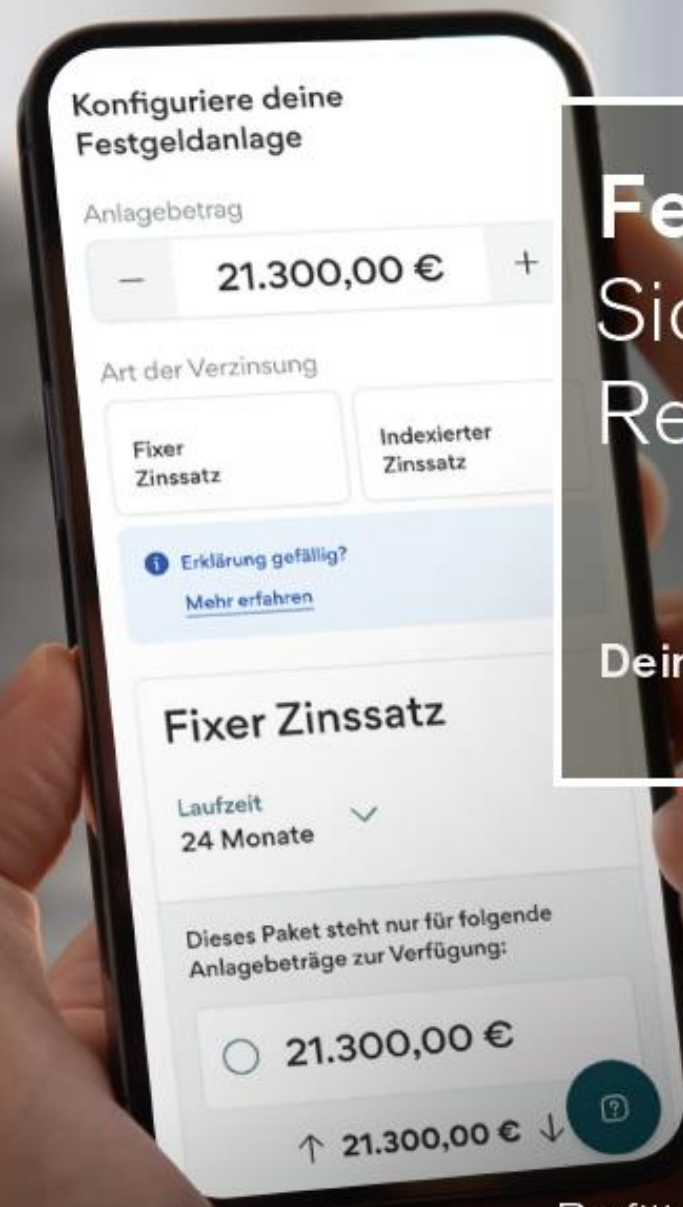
Konfiguriere deine Festgeldanlage

Anlagebetrag

– 21.300,00 € +

Art der Verzinsung

Fixer Zinssatz

Indexierter Zinssatz

Erklärung gefällig?
Mehr erfahren

Fixer Zinssatz

Laufzeit
24 Monate

Dieses Paket steht nur für folgende Anlagebeträge zur Verfügung:

21.300,00 €

↑ 21.300,00 € ↓

Fe
Si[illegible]
Re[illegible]

Dei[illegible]